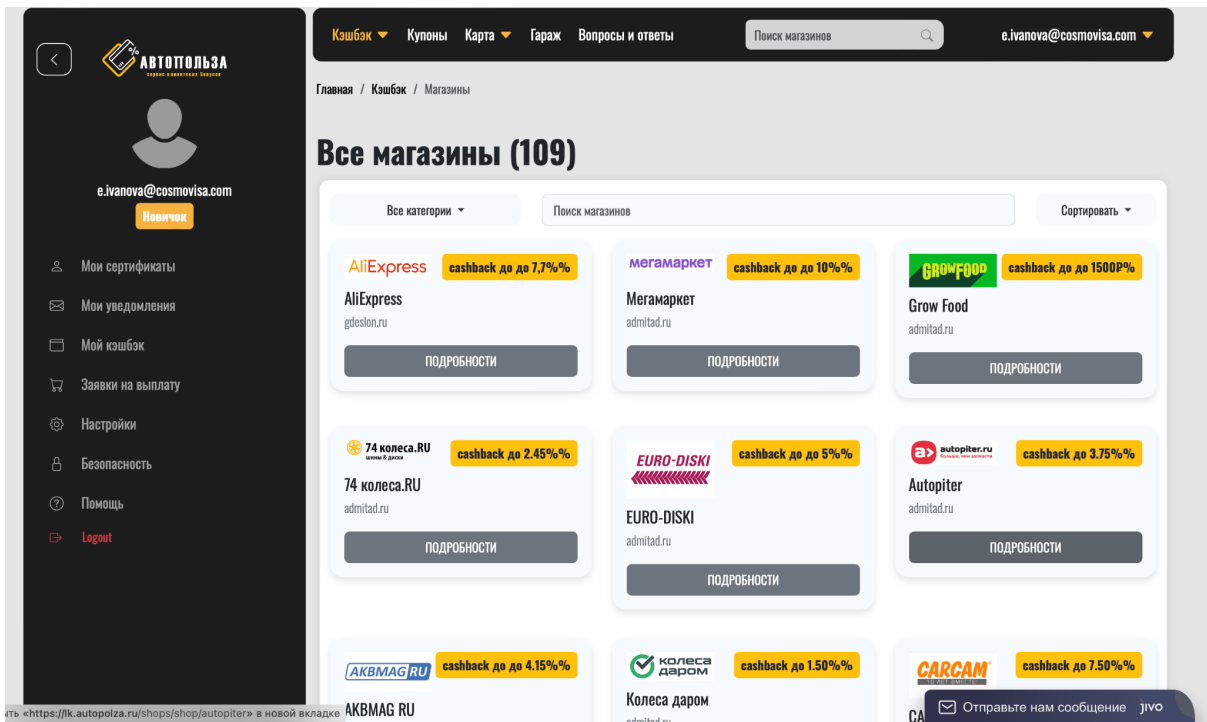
АВТОПОЛЬЗА
сервис клиентских бонусов

e.ivanova@cosmovisa.com
Новичок

Мои сертификаты
Мои уведомления
Мой кэшбэк
Заявки на выплату
Настройки
Безопасность
Помощь
Logout

Кэшбэк Купоны Карта Гараж Вопросы и ответы
Поиск магазинов
e.ivanova@cosmovisa.com

Главная / Кэшбэк / Магазины

Все магазины (109)

Все категории
Поиск магазинов
Сортировать

AliExpress
cashback до до 7,7%%
AliExpress
gdeslon.ru
ПОДРОБНОСТИ

мегамаркет
cashback до до 10%%
Мегамаркет
admitad.ru
ПОДРОБНОСТИ

GROWFOOD
cashback до до 1500Р%
Grow Food
admitad.ru
ПОДРОБНОСТИ

74 колеса.RU
шины & диски
cashback до 2.45%%
74 колеса.RU
admitad.ru
ПОДРОБНОСТИ

EURO-DISKI
cashback до до 5%%
EURO-DISKI
admitad.ru
ПОДРОБНОСТИ

autopiter.ru
больше, чем запчасти
cashback до 3.75%%
Autopiter
admitad.ru
ПОДРОБНОСТИ

AKBMAG.RU
cashback до до 4.15%%
AKBMAG RU

колеса даром
cashback до 1.50%%
Колеса даром
admitad.ru

CARCAM
10 ЛЕТ ВМЕСТЕ
cashback до 7.50%%
CA

ть «https://lk.autopolza.ru/shops/shop/autopiter» в новой вкладке

Отправьте нам сообщение jivo